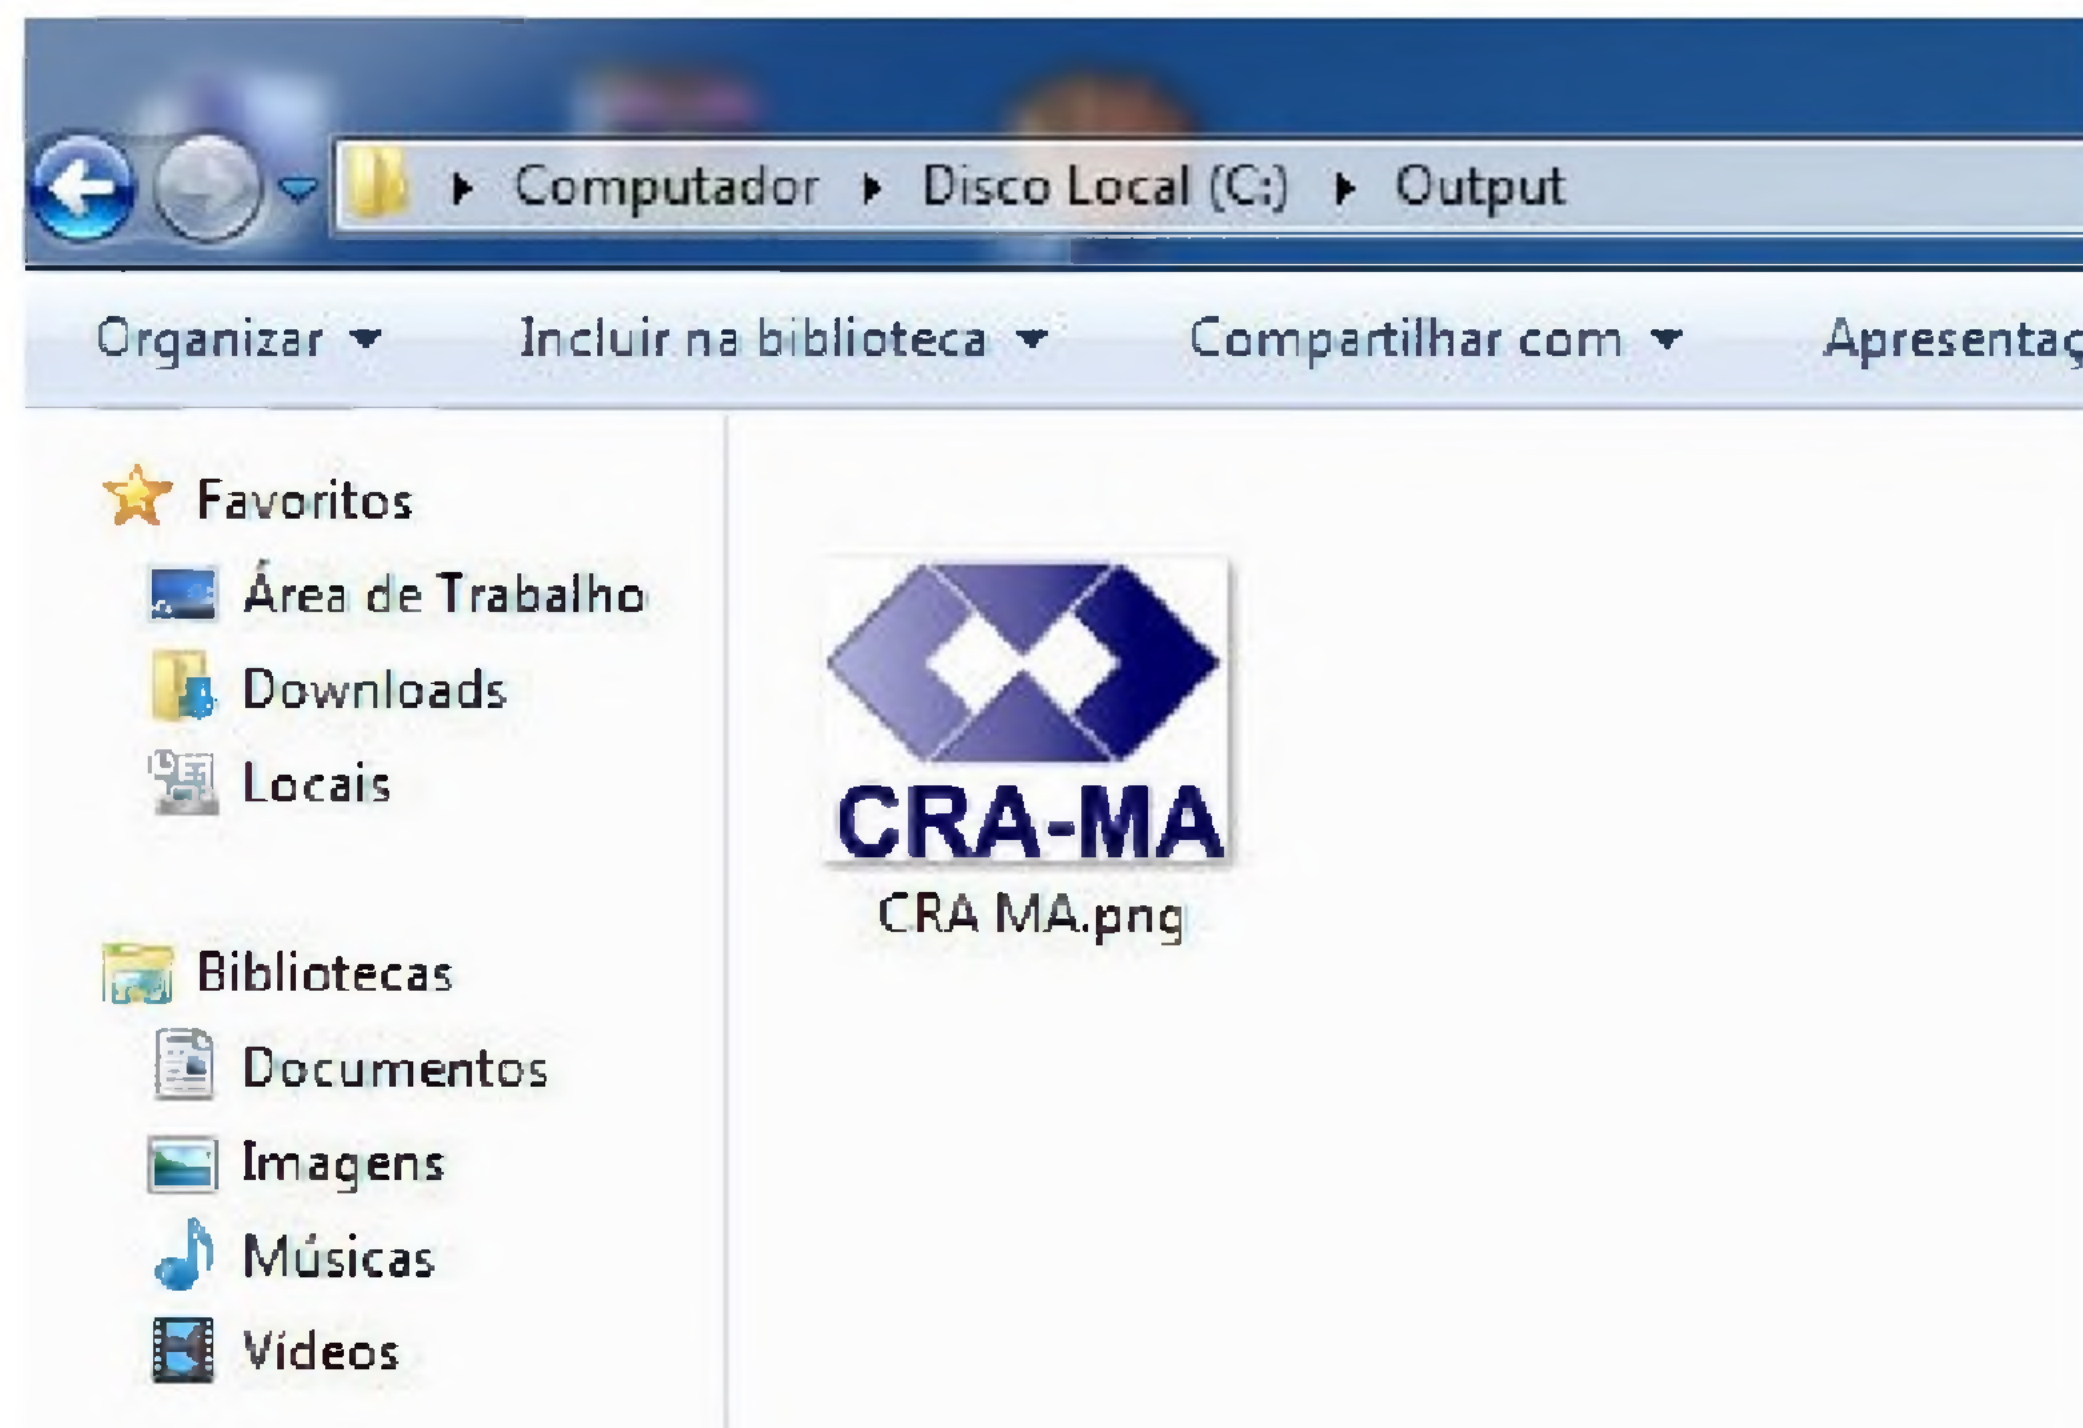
Computador ▸ Disco Local (C:) ▸ Output

Organizar ▾ Incluir na biblioteca ▾ Compartilhar com ▾ Apresentaç

Favoritos
Área de Trabalho
Downloads
Locais

Bibliotecas
Documentos
Imagens
Músicas
Vídeos

CRA-MA
CRA MA.png